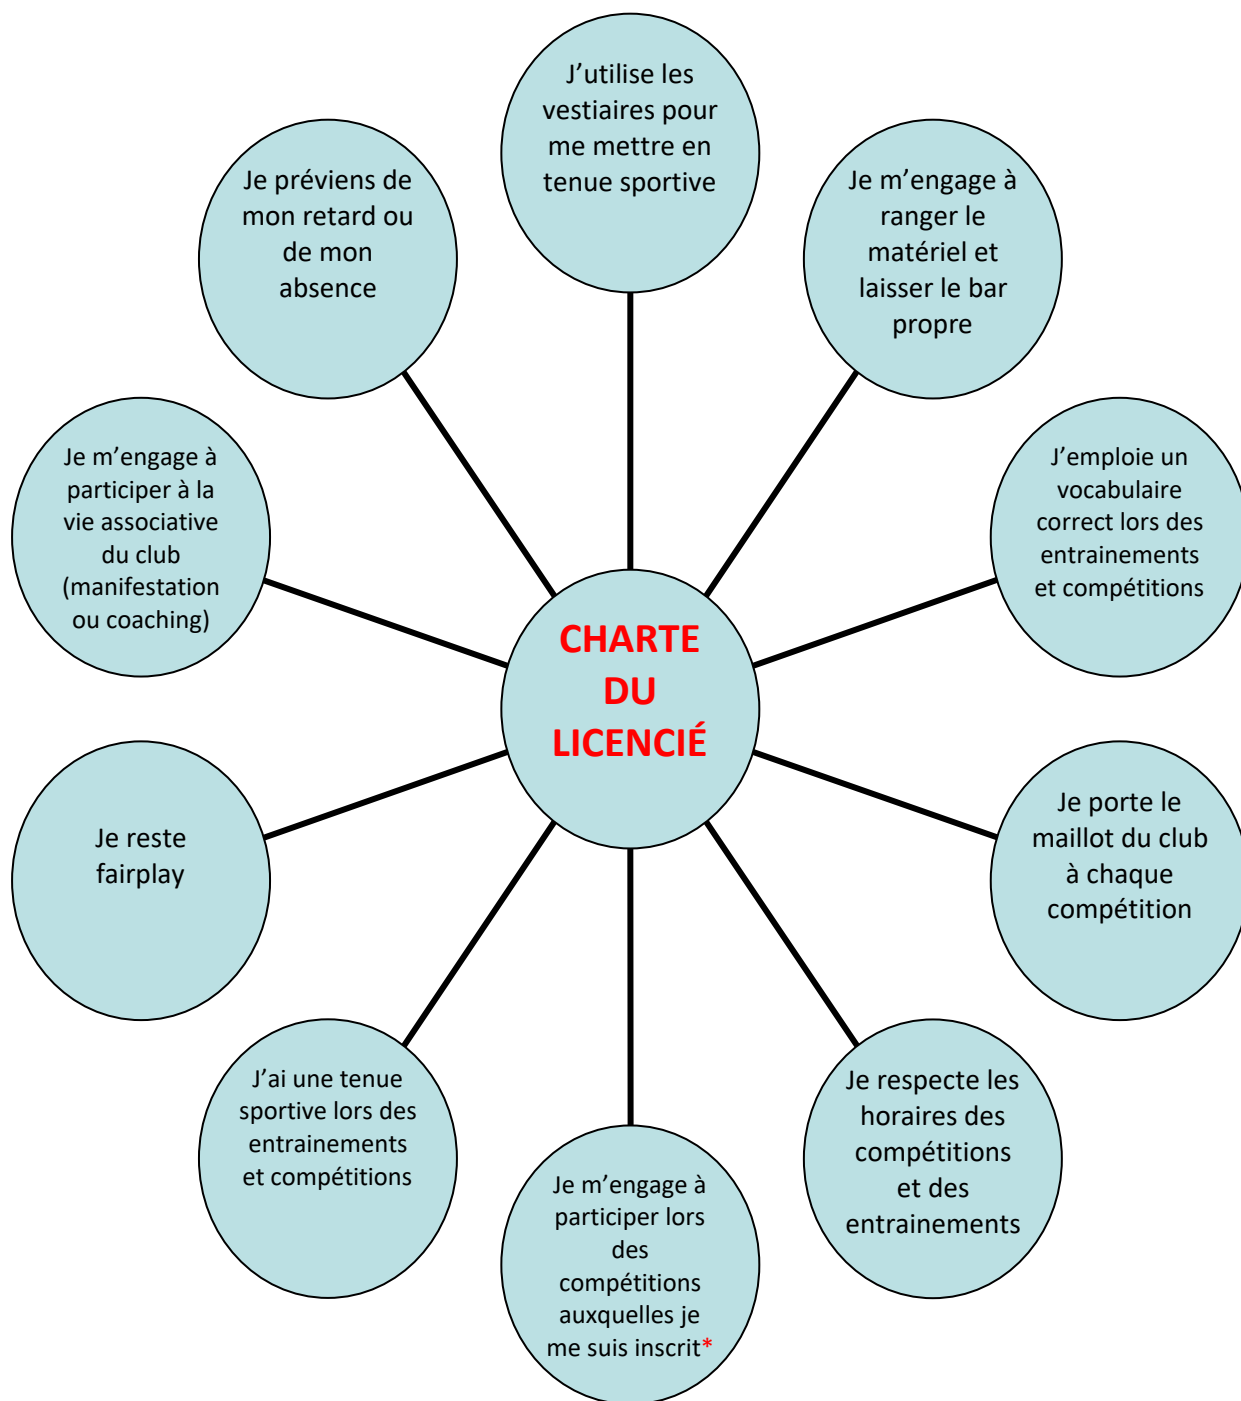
CHARTE DU LICENCIÉ

J'utilise les vestiaires pour me mettre en tenue sportive

Je m'engage à ranger le matériel et laisser le bar propre

J'emploie un vocabulaire correct lors des entrainements et compétitions

Je porte le maillot du club à chaque compétition

Je respecte les horaires des compétitions et des entrainements

Je m'engage à participer lors des compétitions auxquelles je me suis inscrit*

J'ai une tenue sportive lors des entrainements et compétitions

Je reste fairplay

Je m'engage à participer à la vie associative du club (manifestation ou coaching)

Je préviens de mon retard ou de mon absence